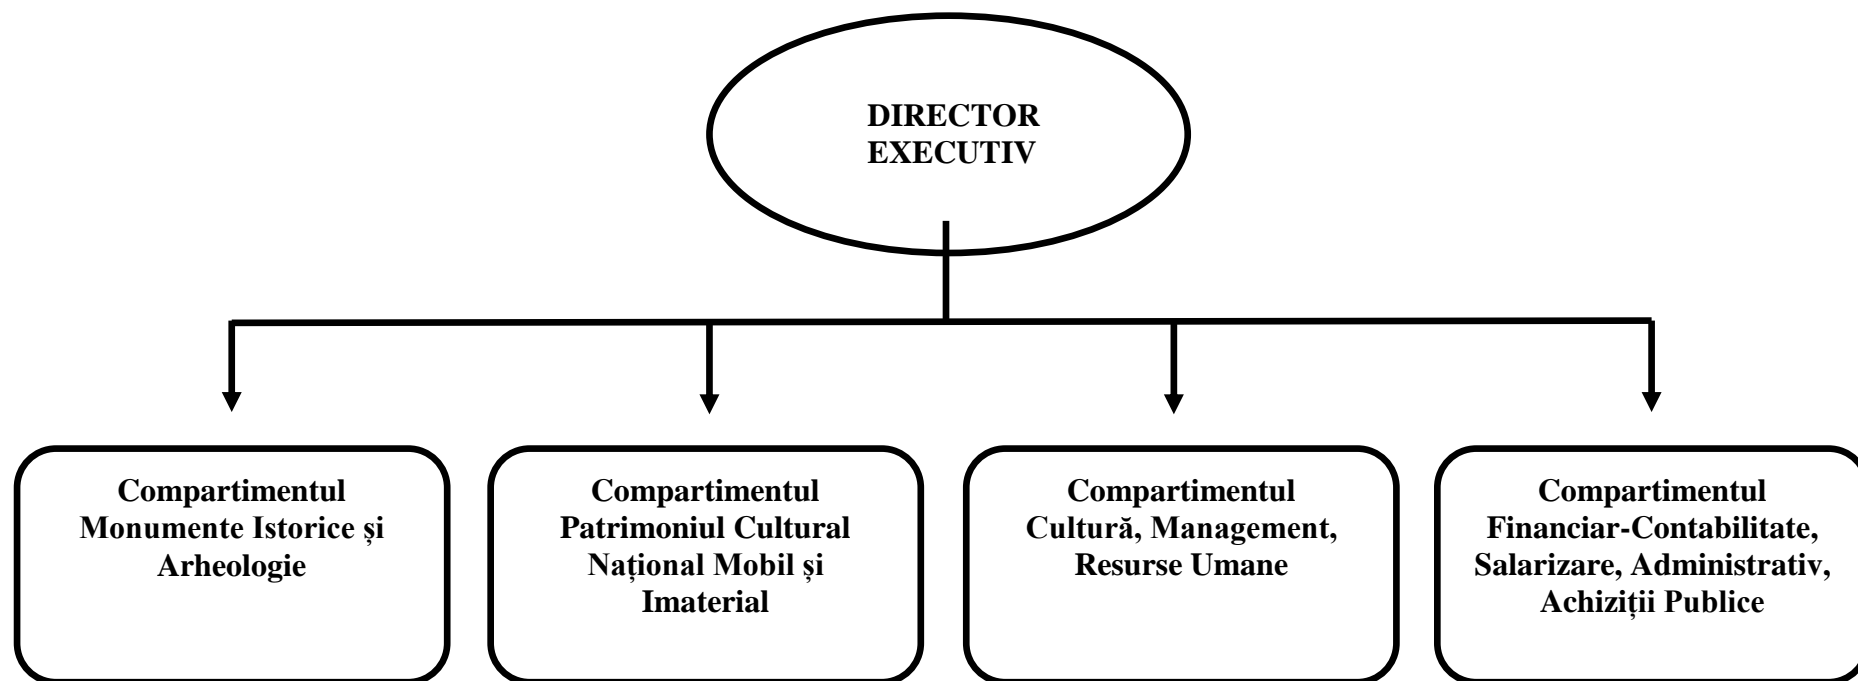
DIRECTOR EXECUTIV

Compartimentul Monumente Istorice și Arheologie

Compartimentul Patrimoniul Cultural Național Mobil și Imaterial

Compartimentul Cultură, Management, Resurse Umane

Compartimentul Financiar-Contabilitate, Salarizare, Administrativ, Achiziții Publice